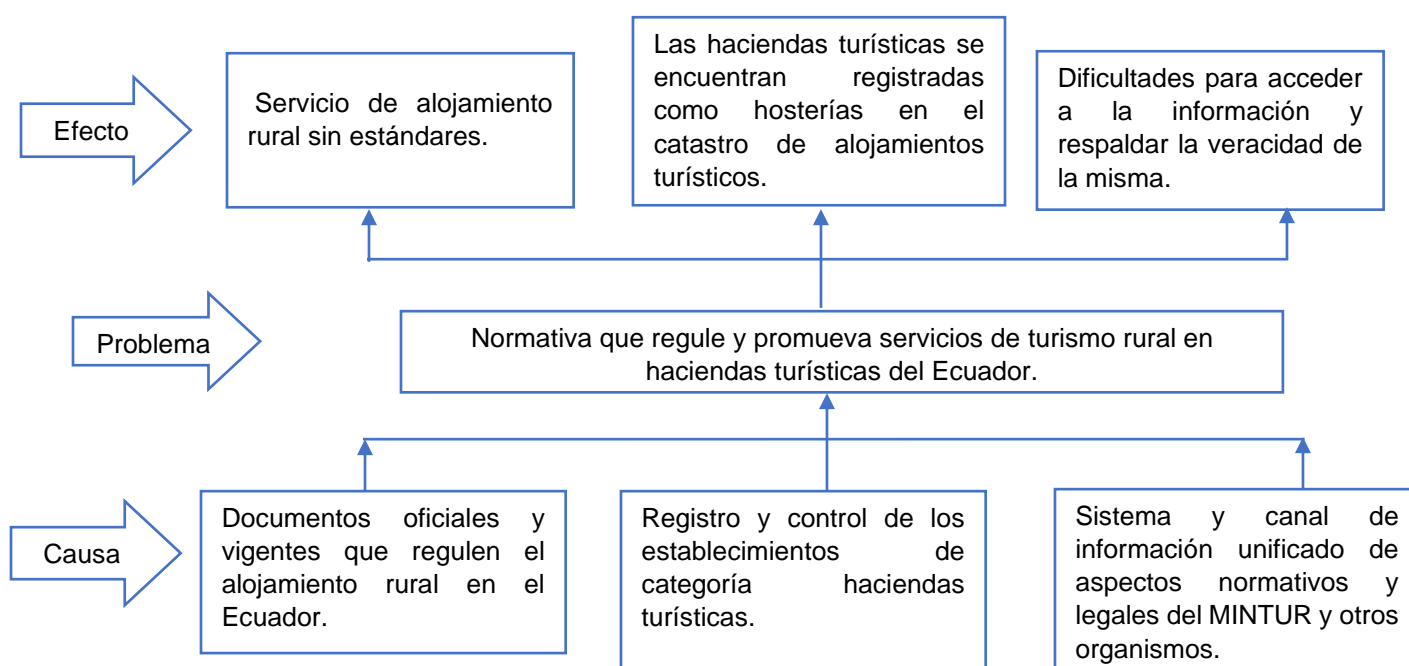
Efecto

Servicio de alojamiento rural sin estándares.

Las haciendas turísticas se encuentran registradas como hosterías en el catastro de alojamientos turísticos.

Dificultades para acceder a la información y respaldar la veracidad de la misma.

Problema

Normativa que regule y promueva servicios de turismo rural en haciendas turísticas del Ecuador.

Causa

Documentos oficiales y vigentes que regulen el alojamiento rural en el Ecuador.

Registro y control de los establecimientos de categoría haciendas turísticas.

Sistema y canal de información unificado de aspectos normativos y legales del MINTUR y otros organismos.